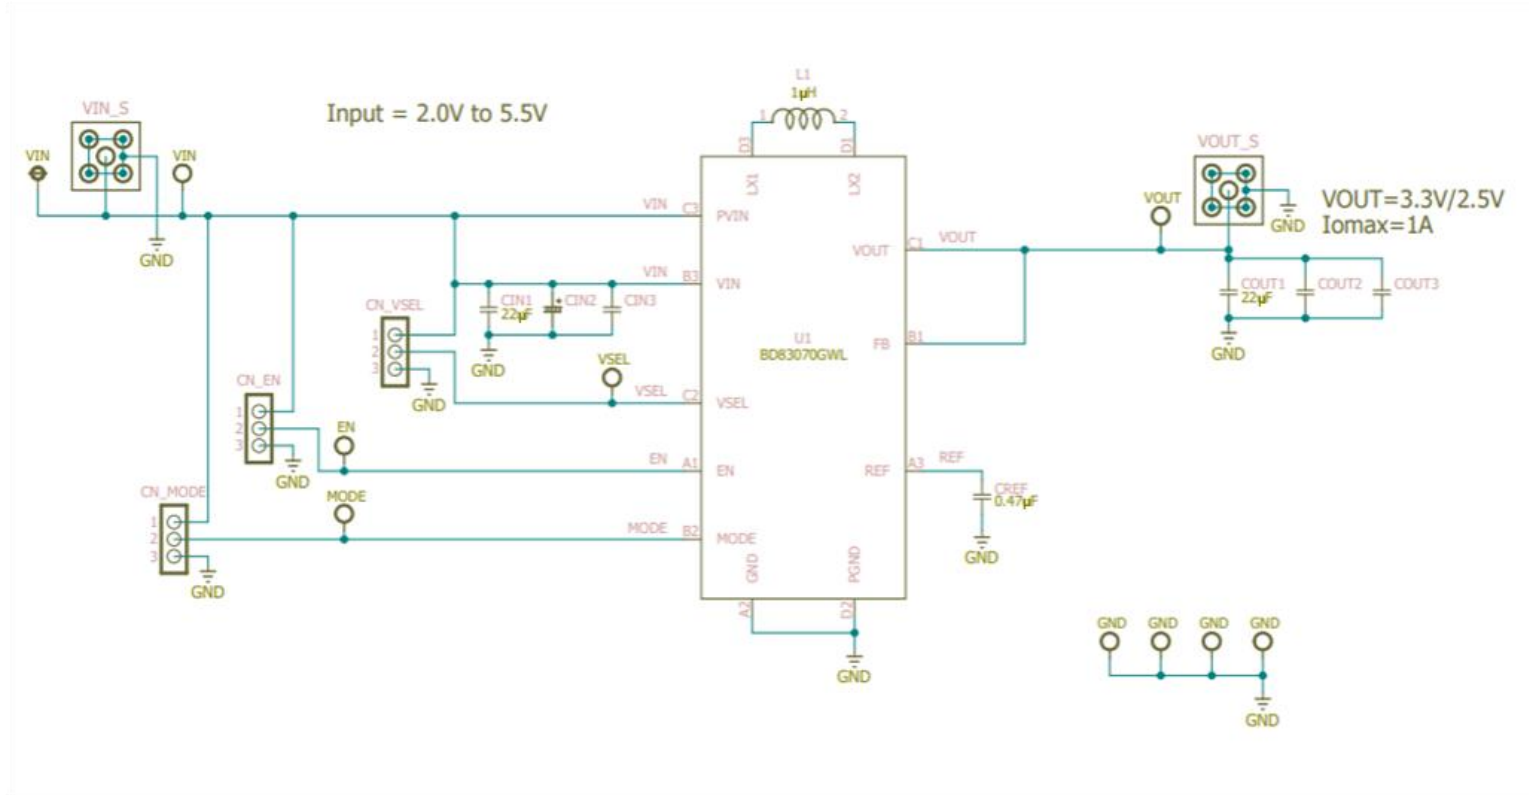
Input = 2.0V to 5.5V

VIN_S
VIN
VIN
GND

L1
1µH
1 2
D3 D1
LX1 LX2

VOUT_S
VOUT=3.3V/2.5V
Iomax=1A
VOUT
GND

VIN C3 PVIN
VIN B3 VIN
CIN1 22µF
CIN2
CIN3
GND

VOUT C1 VOUT VOUT
COUT1 22µF
COUT2
COUT3
GND

CN_VSEL
1
2
3
GND

U1
BD83070GWL
FB B1

VSEL
VSEL C2 VSEL

CN_EN
1
2
3
GND
EN
EN A1 EN

REF A3 REF
CREF 0.47µF
GND

CN_MODE
1
2
3
GND
MODE
MODE B2 MODE

GND PGND
A2 D2
GND

GND GND GND GND
GND